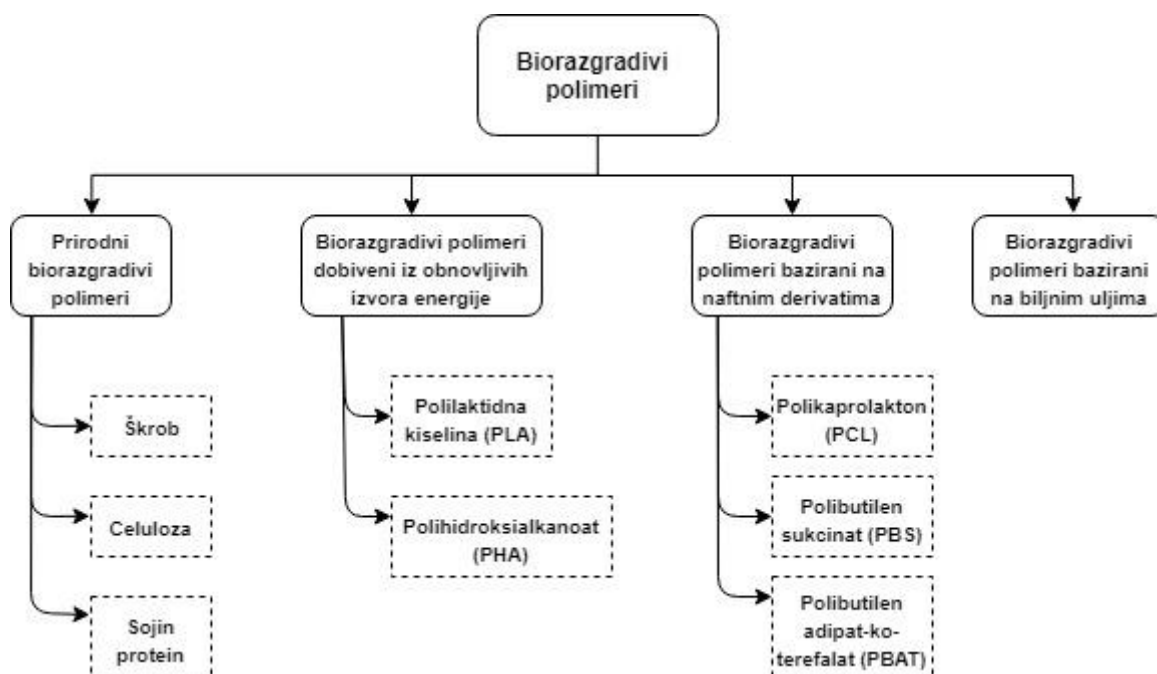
Biorazgradivi polimeri

Prirodni biorazgradivi polimeri

Škrob

Celuloza

Sojin protein

Biorazgradivi polimeri dobiveni iz obnovljivih izvora energije

Polilaktidna kiselina (PLA)

Polihidroksialkanoat (PHA)

Biorazgradivi polimeri bazirani na naftnim derivatima

Polikaprolakton (PCL)

Polibutilen sukcinat (PBS)

Polibutilen adipat-ko-terefalat (PBAT)

Biorazgradivi polimeri bazirani na biljnim uljima